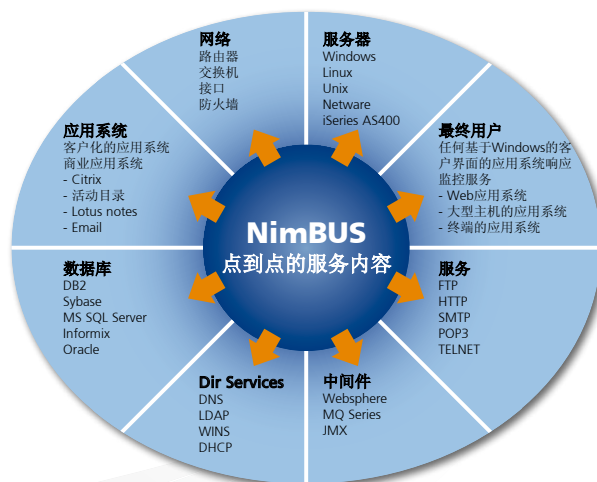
NimBUS
点到点的服务内容

网络
路由器
交换机
接口
防火墙

服务器
Windows
Linux
Unix
Netware
iSeries AS400

最终用户
任何基于Windows的客户界面的应用系统响应监控服务
- Web应用系统
- 大型主机的应用系统
- 终端的应用系统

服务
FTP
HTTP
SMTP
POP3
TELNET

中间件
Websphere
MQ Series
JMX

Dir Services
DNS
LDAP
WINS
DHCP

数据库
DB2
Sybase
MS SQL Server
Informix
Oracle

应用系统
客户化的应用系统
商业应用系统
- Citrix
- 活动目录
- Lotus notes
- Email